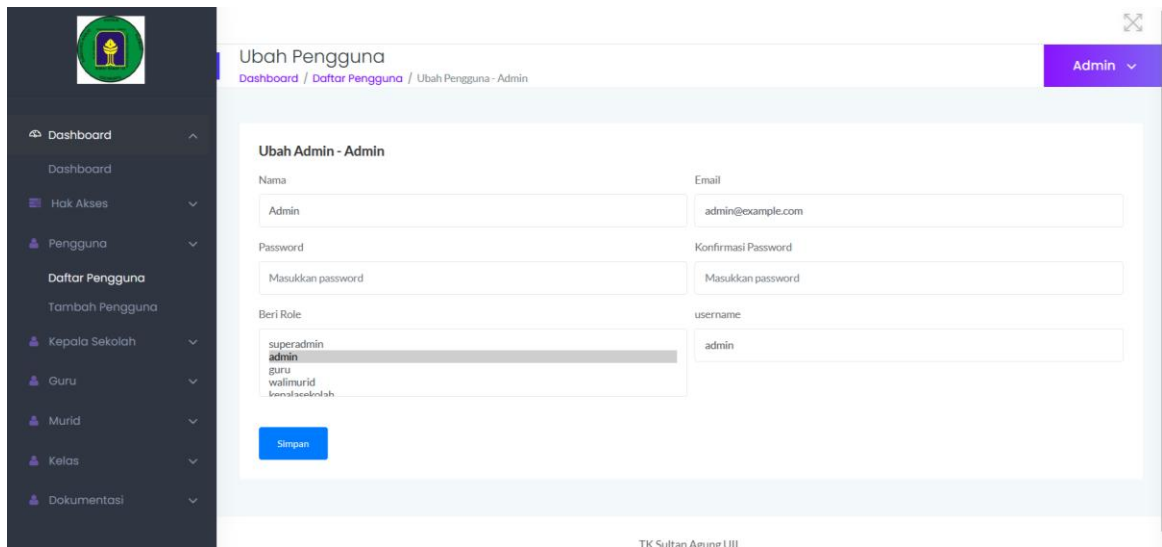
Dashboard
Dashboard
Hak Akses
Pengguna
Daftar Pengguna
Tambah Pengguna
Kepala Sekolah
Guru
Murid
Kelas
Dokumentasi

Ubah Pengguna
Dashboard / Daftar Pengguna / Ubah Pengguna - Admin

Admin

Ubah Admin - Admin

Nama
Admin

Email
admin@example.com

Password
Masukkan password

Konfirmasi Password
Masukkan password

Beri Role
superadmin
admin
guru
walimurid
kepalasekolah

username
admin

Simpan

TK Sultan Agung UII